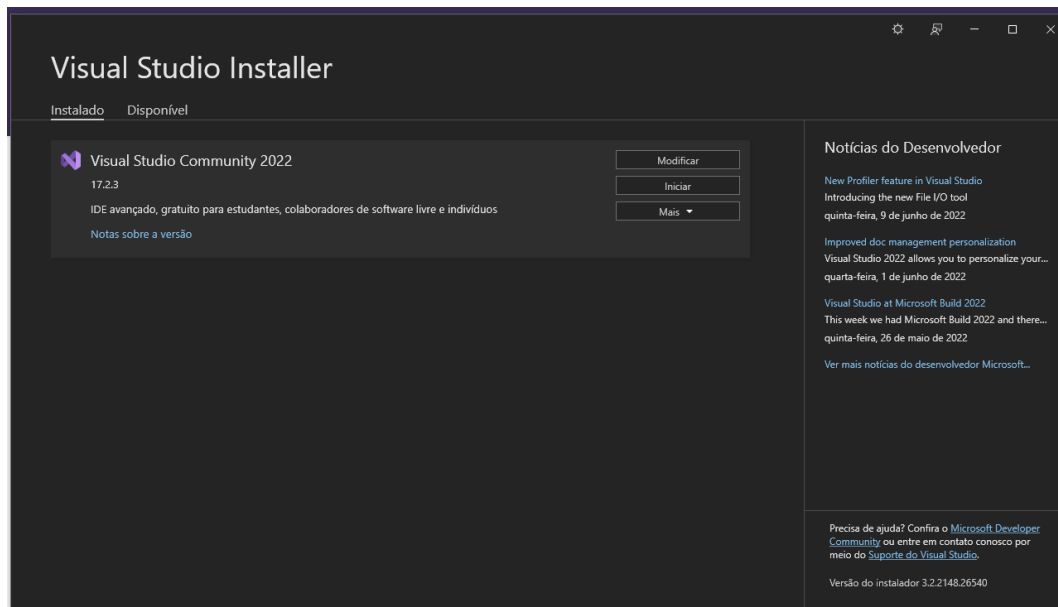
Visual Studio Installer

Instalado Disponível

Visual Studio Community 2022
17.2.3
IDE avançado, gratuito para estudantes, colaboradores de software livre e indivíduos
Notas sobre a versão

Modificar
Iniciar
Mais ▾

Notícias do Desenvolvedor

New Profiler feature in Visual Studio
Introducing the new File I/O tool
quinta-feira, 9 de junho de 2022

Improved doc management personalization
Visual Studio 2022 allows you to personalize your...
quarta-feira, 1 de junho de 2022

Visual Studio at Microsoft Build 2022
This week we had Microsoft Build 2022 and there...
quinta-feira, 26 de maio de 2022

Ver mais notícias do desenvolvedor Microsoft...

Precisa de ajuda? Confira o Microsoft Developer Community ou entre em contato conosco por meio do Suporte do Visual Studio.

Versão do instalador 3.2.2148.26540